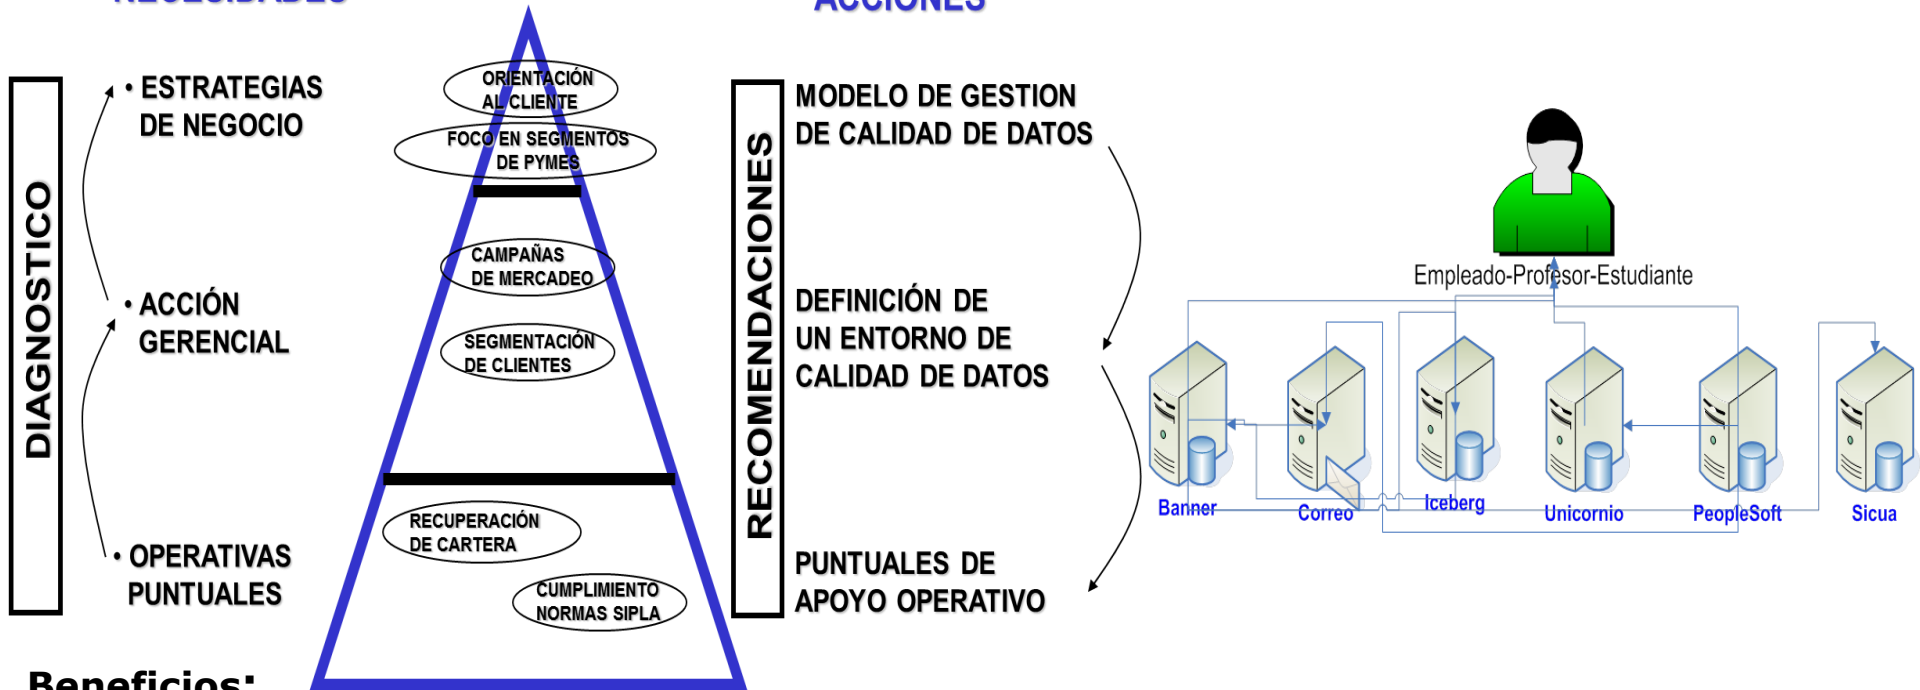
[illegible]

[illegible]

DIAGNOSTICO

• ESTRATEGIAS DE NEGOCIO

• ACCIÓN GERENCIAL

• OPERATIVAS PUNTUALES

ORIENTACIÓN AL CLIENTE

FOCO EN SEGMENTOS DE PYMES

CAMPAÑAS DE MERCADEO

SEGMENTACIÓN DE CLIENTES

RECUPERACIÓN DE CARTERA

CUMPLIMIENTO NORMAS SIPLA

RECOMENDACIONES

MODELO DE GESTION DE CALIDAD DE DATOS

DEFINICIÓN DE UN ENTORNO DE CALIDAD DE DATOS

PUNTUALES DE APOYO OPERATIVO

Empleado-Profesor-Estudiante

Banner

Correo

Iceberg

Unicornio

PeopleSoft

Sicua

Beneficios: